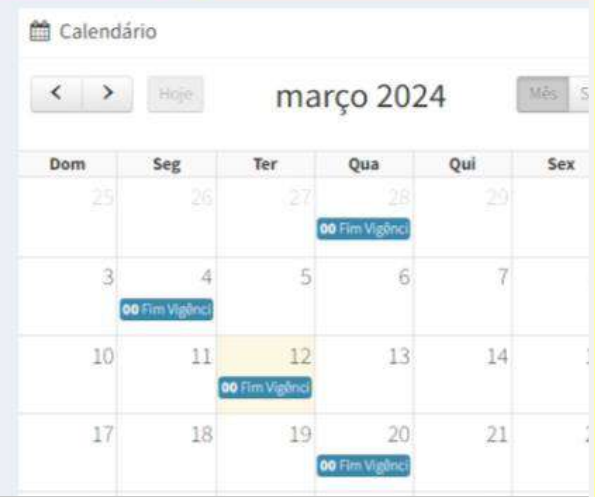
Calendário

< > Hoje

março 2024

Mês S

| Dom | Seg | Ter | Qua | Qui | Sex |
|---|---|---|---|---|---|
| 25 | 26 | 27 | 28 00 Fim Vigênci | 29 | |
| 3 | 4 00 Fim Vigênci | 5 | 6 | 7 | |
| 10 | 11 | 12 00 Fim Vigênci | 13 | 14 | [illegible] |
| 17 | 18 | 19 | 20 00 Fim Vigênci | 21 | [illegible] |